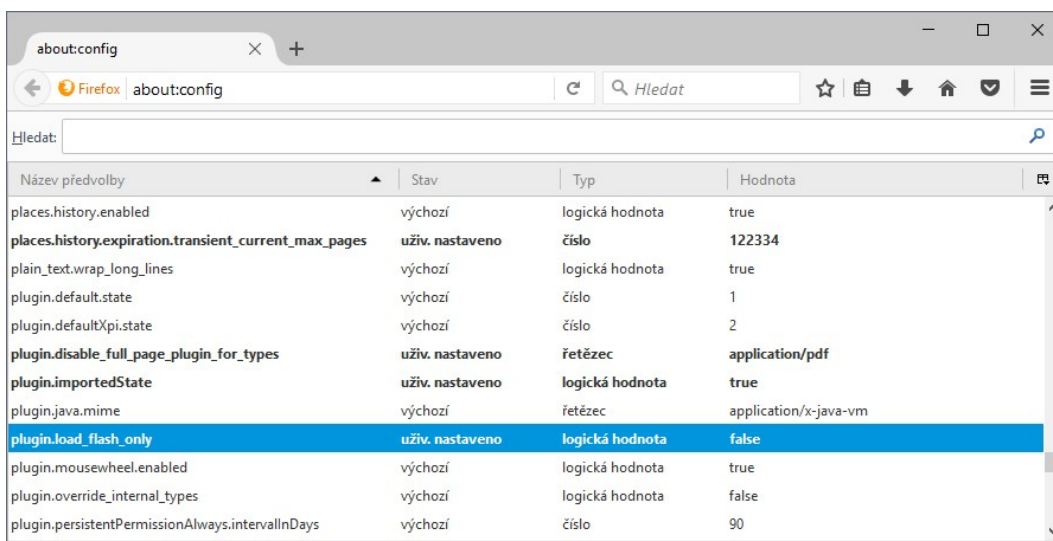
about:config

Firefox about:config

Hledat

Hledat:

| Název předvolby | Stav | Typ | Hodnota |
|---|---|---|---|
| places.history.enabled | výchozí | logická hodnota | true |
| places.history.expiration.transient_current_max_pages | uživ. nastaveno | číslo | 122334 |
| plain_text.wrap_long_lines | výchozí | logická hodnota | true |
| plugin.default.state | výchozí | číslo | 1 |
| plugin.defaultXpi.state | výchozí | číslo | 2 |
| plugin.disable_full_page_plugin_for_types | uživ. nastaveno | řetězec | application/pdf |
| plugin.importedState | uživ. nastaveno | logická hodnota | true |
| plugin.java.mime | výchozí | řetězec | application/x-java-vm |
| plugin.load_flash_only | uživ. nastaveno | logická hodnota | false |
| plugin.mousewheel.enabled | výchozí | logická hodnota | true |
| plugin.override_internal_types | výchozí | logická hodnota | false |
| plugin.persistentPermissionAlways.intervalInDays | výchozí | číslo | 90 |